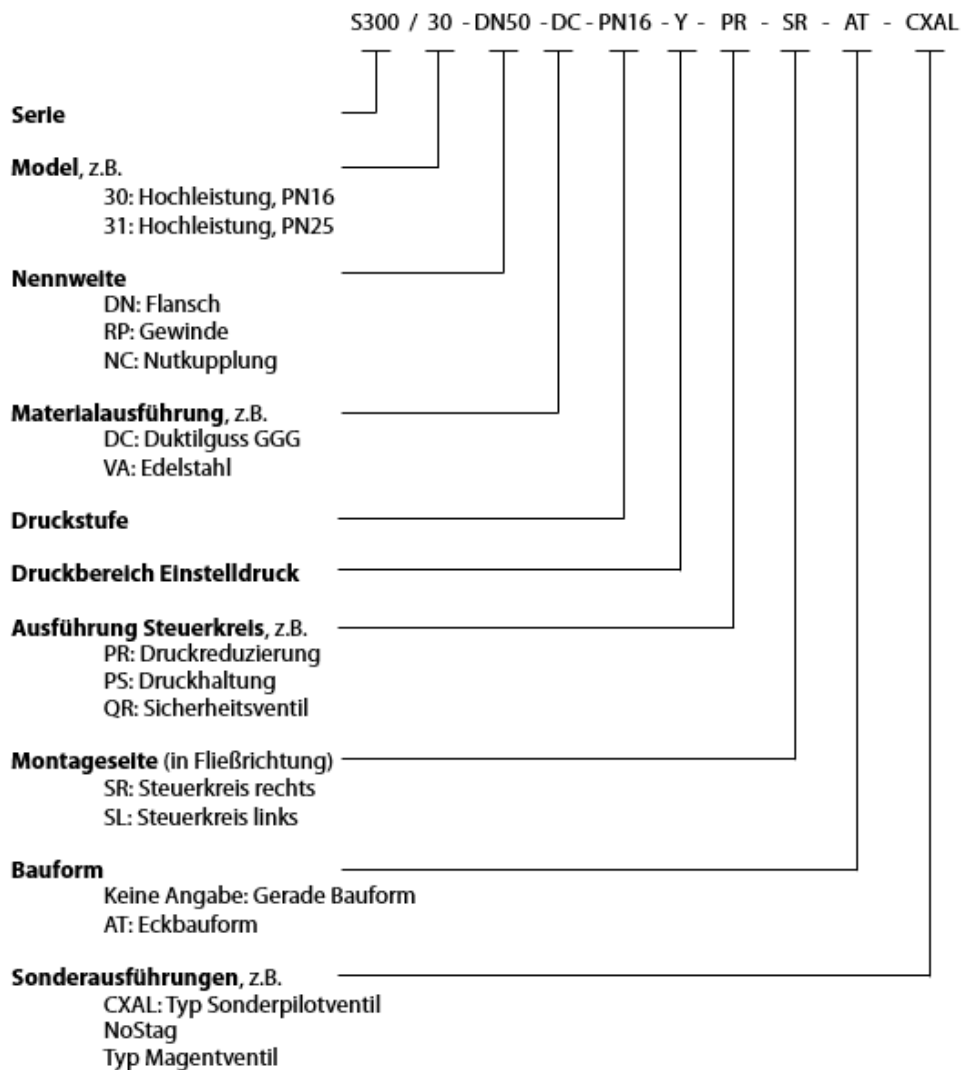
S300 / 30 - DN50 - DC - PN16 - Y - PR - SR - AT - CXAL

**Serie**

**Model**, z.B.
30: Hochleistung, PN16
31: Hochleistung, PN25

**Nennweite**
DN: Flansch
RP: Gewinde
NC: Nutkupplung

**Materialausführung**, z.B.
DC: Duktilguss GGG
VA: Edelstahl

**Druckstufe**

**Druckbereich Einstelldruck**

**Ausführung Steuerkreis**, z.B.
PR: Druckreduzierung
PS: Druckhaltung
QR: Sicherheitsventil

**Montageseite** (in Fließrichtung)
SR: Steuerkreis rechts
SL: Steuerkreis links

**Bauform**
Keine Angabe: Gerade Bauform
AT: Eckbauform

**Sonderausführungen**, z.B.
CXAL: Typ Sonderpilotventil
NoStag
Typ Magentventil